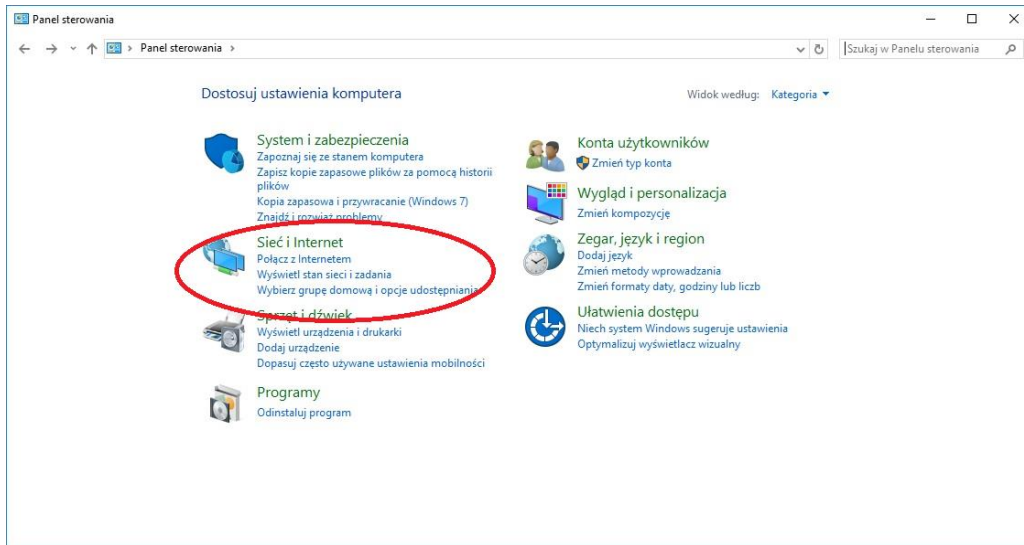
Panel sterowania

Panel sterowania >

Szukaj w Panelu sterowania

Dostosuj ustawienia komputera

Widok według: Kategoria

System i zabezpieczenia
Zapoznaj się ze stanem komputera
Zapisz kopie zapasowe plików za pomocą historii plików
Kopia zapasowa i przywracanie (Windows 7)
Znajdź i rozwiąż problemy

Sieć i Internet
Połącz z Internetem
Wyświetl stan sieci i zadania
Wybierz grupę domową i opcje udostępniania

Sprzęt i dźwięk
Wyświetl urządzenia i drukarki
Dodaj urządzenie
Dopasuj często używane ustawienia mobilności

Programy
Odinstaluj program

Konta użytkowników
Zmień typ konta

Wygląd i personalizacja
Zmień kompozycję

Zegar, język i region
Dodaj język
Zmień metody wprowadzania
Zmień formaty daty, godziny lub liczb

Ułatwienia dostępu
Niech system Windows sugeruje ustawienia
Optymalizuj wyświetlacz wizualny